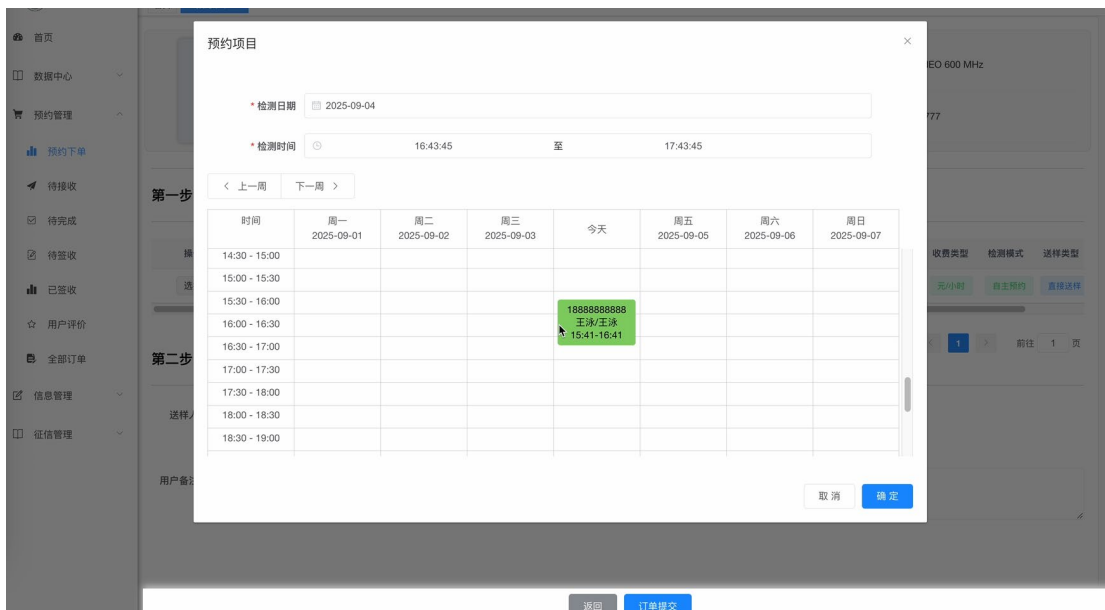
首页
数据中心
预约管理
预约下单
待接收
待完成
待签收
已签收
用户评价
全部订单
信息管理
征信管理

第一步
第二步
送样人
用户备注

EO 600 MHz
77

收费类型 检测模式 送样类型
元/小时 自主预约 直接送样
1 前往 1 页

预约项目

* 检测日期 2025-09-04
* 检测时间 16:43:45 至 17:43:45

< 上一周 下一周 >

| 时间 | 周一 2025-09-01 | 周二 2025-09-02 | 周三 2025-09-03 | 今天 | 周五 2025-09-05 | 周六 2025-09-06 | 周日 2025-09-07 |
|---|---|---|---|---|---|---|---|
| 14:30 - 15:00 | | | | | | | |
| 15:00 - 15:30 | | | | | | | |
| 15:30 - 16:00 | | | | 18888888888 王泳/王泳 15:41-16:41 | | | |
| 16:00 - 16:30 | | | | | | | |
| 16:30 - 17:00 | | | | | | | |
| 17:00 - 17:30 | | | | | | | |
| 17:30 - 18:00 | | | | | | | |
| 18:00 - 18:30 | | | | | | | |
| 18:30 - 19:00 | | | | | | | |

取 消 确 定

返回 订单提交